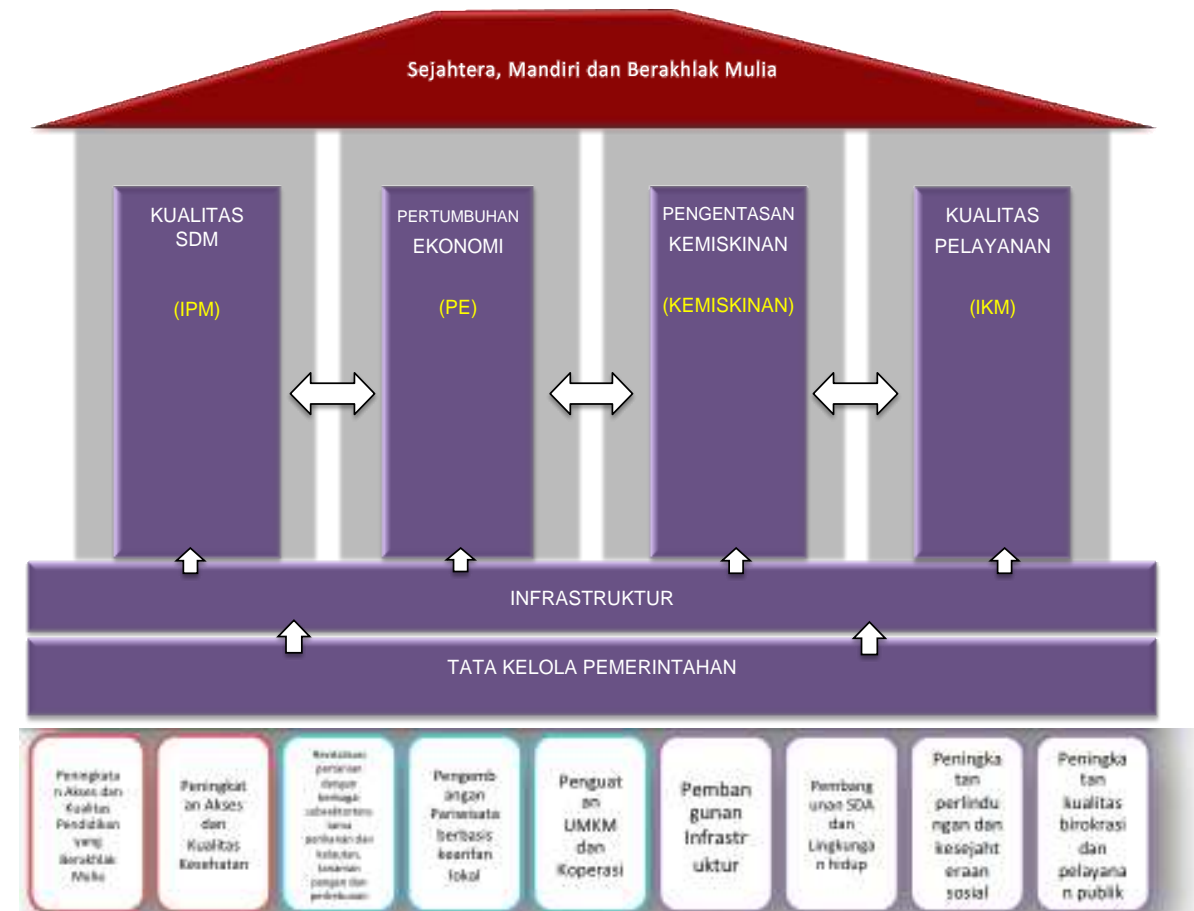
Sejahtera, Mandiri dan Berakhlak Mulia

KUALITAS SDM

(IPM)

PERTUMBUHAN EKONOMI

(PE)

PENGENTASAN KEMISKINAN

(KEMISKINAN)

KUALITAS PELAYANAN

(IKM)

INFRASTRUKTUR

TATA KELOLA PEMERINTAHAN

Peningkatan Akses dan Kualitas Pendidikan yang Berakhlak Mulia

Peningkatan Akses dan Kualitas Kesehatan

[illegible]

Pengembangan Pariwisata berbasis kearifan lokal

Penguatan UMKM dan Koperasi

Pembangunan Infrastruktur

Pembangunan SDA dan Lingkungan hidup

Peningkatan perlindungan dan kesejahteraan sosial

Peningkatan kualitas birokrasi dan pelayanan publik